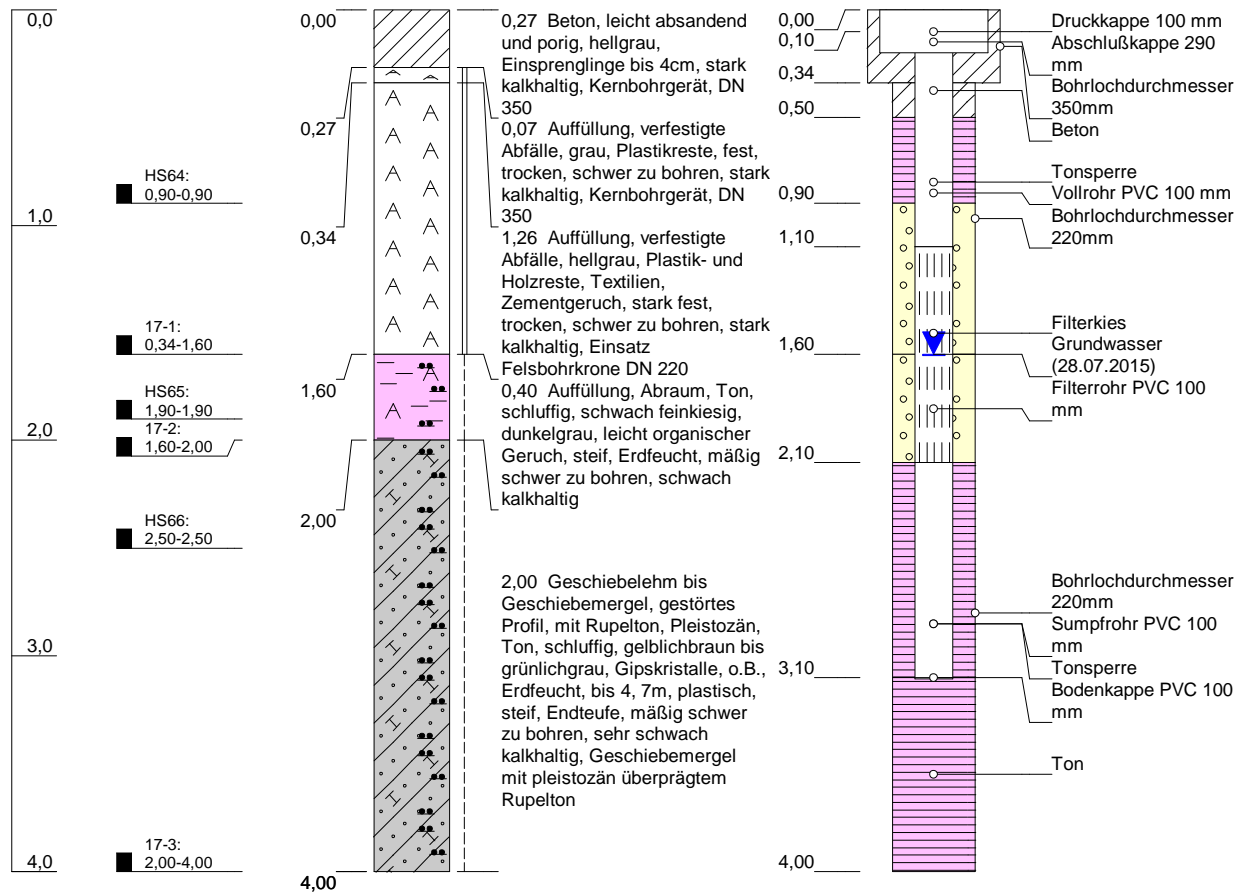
0,0

1,0

2,0

3,0

4,0

HS64:
0,90-0,90

17-1:
0,34-1,60

HS65:
1,90-1,90

17-2:
1,60-2,00

HS66:
2,50-2,50

17-3:
2,00-4,00

0,00

0,27

0,34

1,60

2,00

4,00

0,27 Beton, leicht absandend und porig, hellgrau, Einsprenglinge bis 4cm, stark kalkhaltig, Kernbohrgerät, DN 350

0,07 Auffüllung, verfestigte Abfälle, grau, Plastikreste, fest, trocken, schwer zu bohren, stark kalkhaltig, Kernbohrgerät, DN 350

1,26 Auffüllung, verfestigte Abfälle, hellgrau, Plastik- und Holzreste, Textilien, Zementgeruch, stark fest, trocken, schwer zu bohren, stark kalkhaltig, Einsatz Felsbohrkrone DN 220

0,40 Auffüllung, Abraum, Ton, schluffig, schwach feinkiesig, dunkelgrau, leicht organischer Geruch, steif, Erdfeucht, mäßig schwer zu bohren, schwach kalkhaltig

2,00 Geschiebelehm bis Geschiebemergel, gestörtes Profil, mit Rupelton, Pleistozän, Ton, schluffig, gelblichbraun bis grünlichgrau, Gipskristalle, o.B., Erdfeucht, bis 4, 7m, plastisch, steif, Endteufe, mäßig schwer zu bohren, sehr schwach kalkhaltig, Geschiebemergel mit pleistozän überprägtem Rupelton

0,00
0,10
0,34
0,50
0,90
1,10
1,60
2,10
3,10
4,00

Druckkappe 100 mm
Abschlußkappe 290 mm
Bohrlochdurchmesser 350mm
Beton
Tonsperre
Vollrohr PVC 100 mm
Bohrlochdurchmesser 220mm
Filterkies
Grundwasser (28.07.2015)
Filterrohr PVC 100 mm
Bohrlochdurchmesser 220mm
Sumpfrohr PVC 100 mm
Tonsperre
Bodenkappe PVC 100 mm
Ton